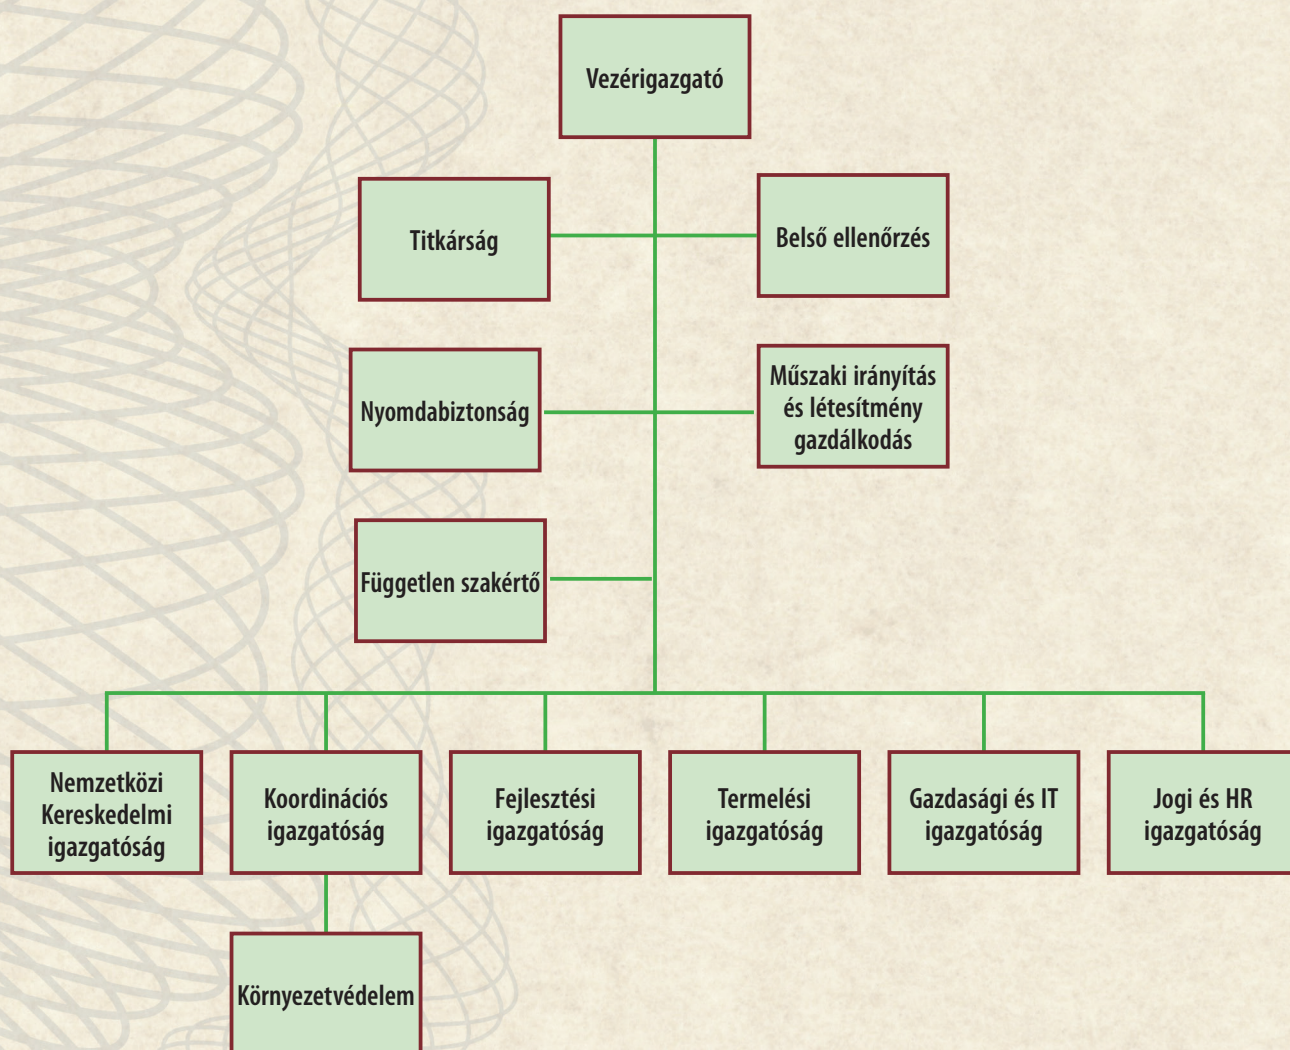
Vezérigazgató

Titkárság

Belső ellenőrzés

Nyomdabiztonság

Műszaki irányítás és létesítmény gazdálkodás

Független szakértő

Nemzetközi Kereskedelmi igazgatóság

Koordinációs igazgatóság

Fejlesztési igazgatóság

Termelési igazgatóság

Gazdasági és IT igazgatóság

Jogi és HR igazgatóság

Környezetvédelem